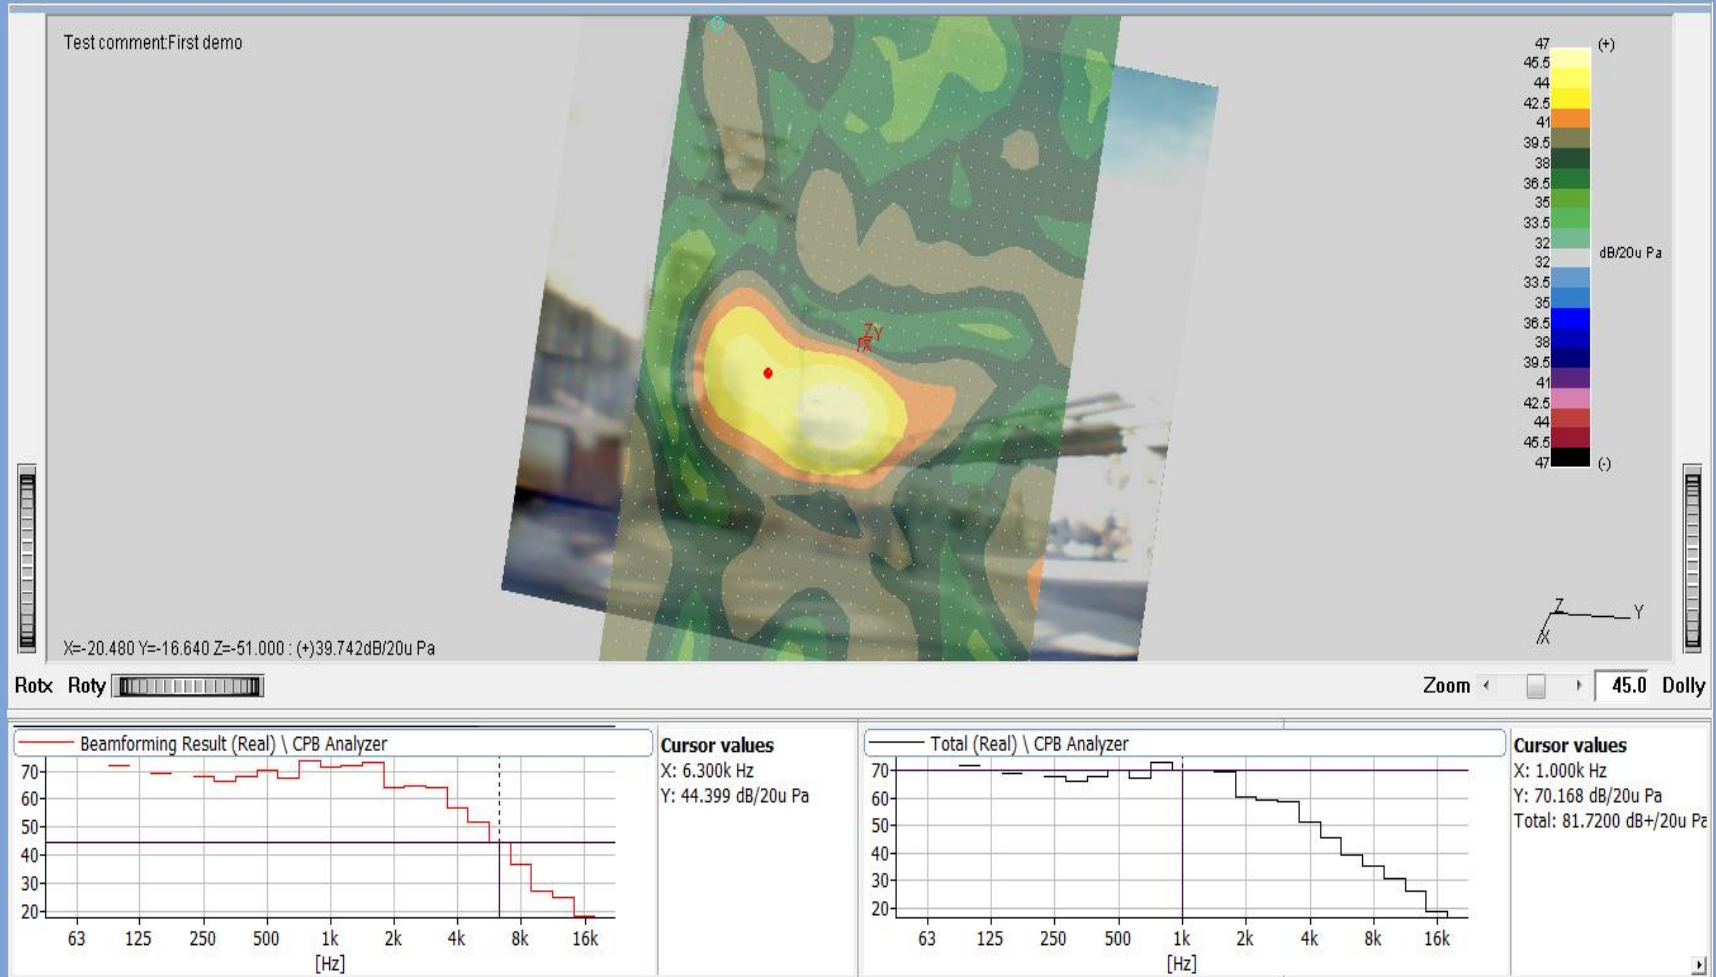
Test comment:First demo

47 (+)
45.5
44
42.5
41
39.5
38
36.5
35
33.5
32
dB/20u Pa
32
33.5
35
36.5
38
39.5
41
42.5
44
45.5
47 (-)

Z Y X

X=-20.480 Y=-16.640 Z=-51.000 : (+)39.742dB/20u Pa

Z Y X

Rotx Roty

Zoom 45.0 Dolly

Beamforming Result (Real) \ CPB Analyzer

70
60
50
40
30
20

63 125 250 500 1k 2k 4k 8k 16k
[Hz]

Cursor values
X: 6.300k Hz
Y: 44.399 dB/20u Pa

Total (Real) \ CPB Analyzer

70
60
50
40
30
20

63 125 250 500 1k 2k 4k 8k 16k
[Hz]

Cursor values
X: 1.000k Hz
Y: 70.168 dB/20u Pa
Total: 81.7200 dB+/20u Pa